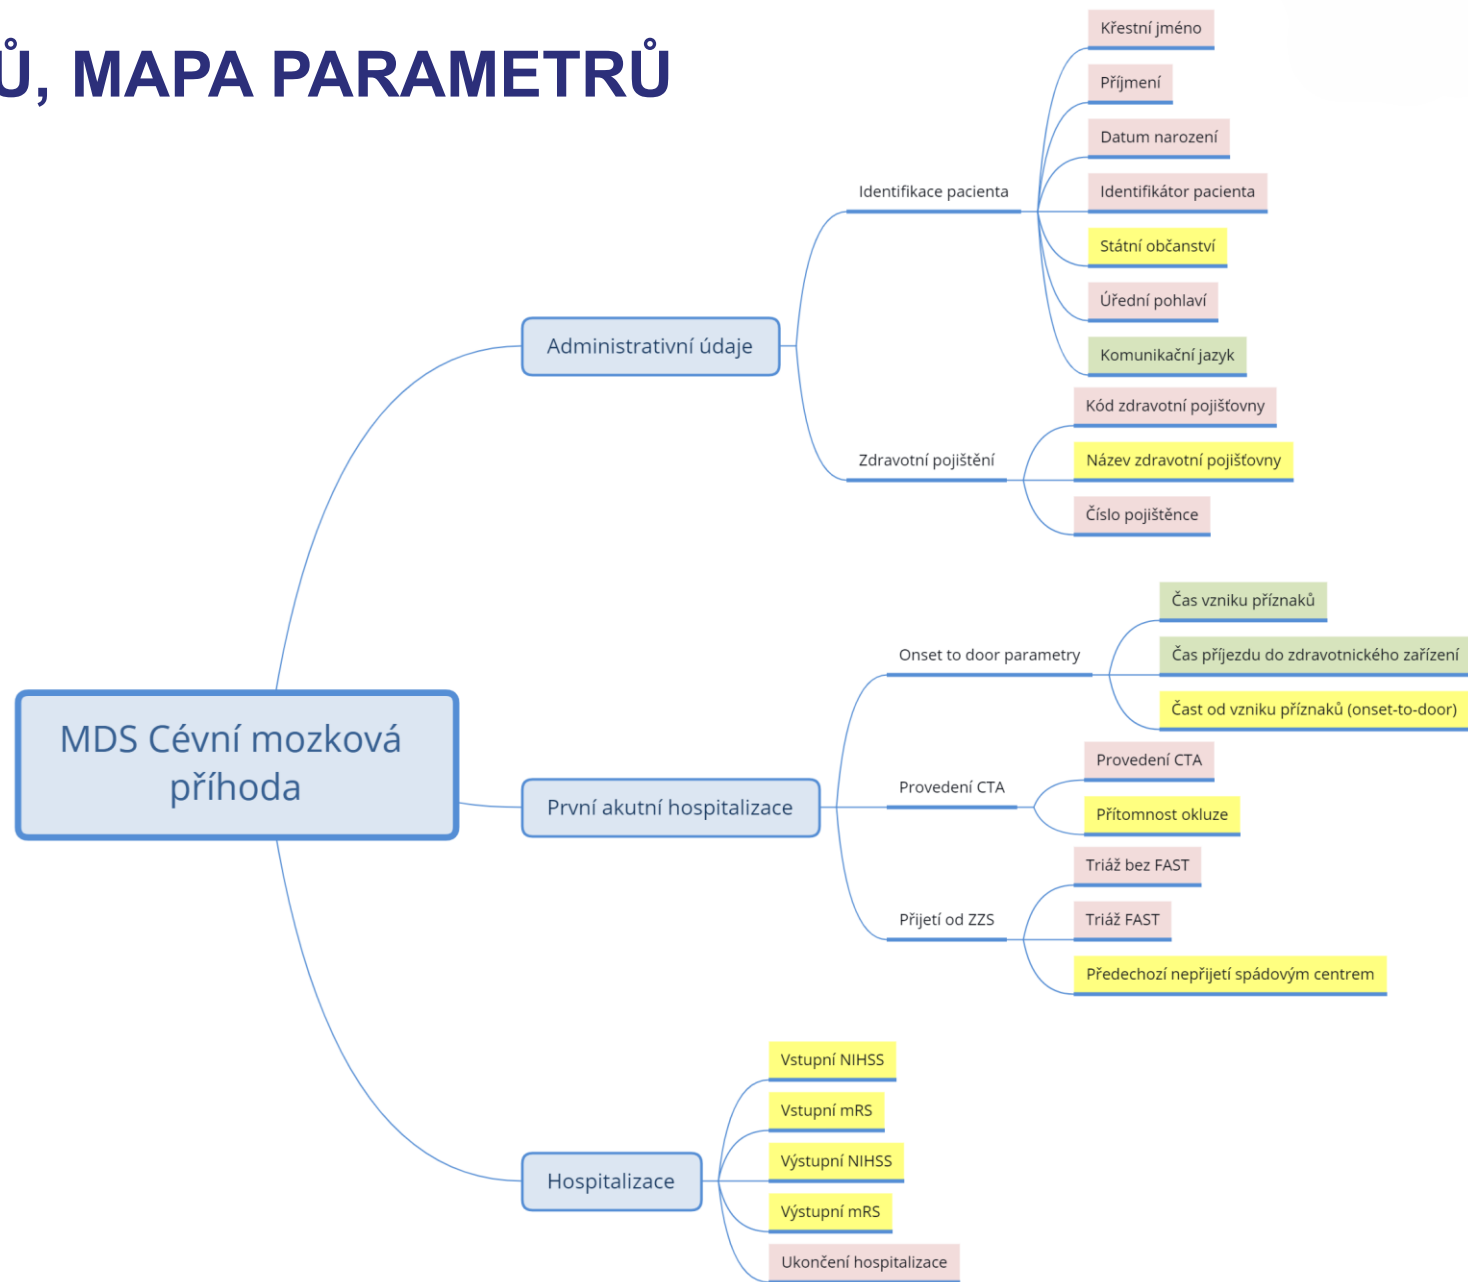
Ů, MAPA PARAMETRŮ

MDS Cévní mozková příhoda

Administrativní údaje

Identifikace pacienta

Křestní jméno

Příjmení

Datum narození

Identifikátor pacienta

Státní občanství

Úřední pohlaví

Komunikační jazyk

Zdravotní pojištění

Kód zdravotní pojišťovny

Název zdravotní pojišťovny

Číslo pojištěnce

První akutní hospitalizace

Onset to door parametry

Čas vzniku příznaků

Čas příjezdu do zdravotnického zařízení

Čast od vzniku příznaků (onset-to-door)

Provedení CTA

Provedení CTA

Přítomnost okluze

Přijetí od ZZS

Triáž bez FAST

Triáž FAST

Předechozí nepřijetí spádovým centrem

Hospitalizace

Vstupní NIHSS

Vstupní mRS

Výstupní NIHSS

Výstupní mRS

Ukončení hospitalizace